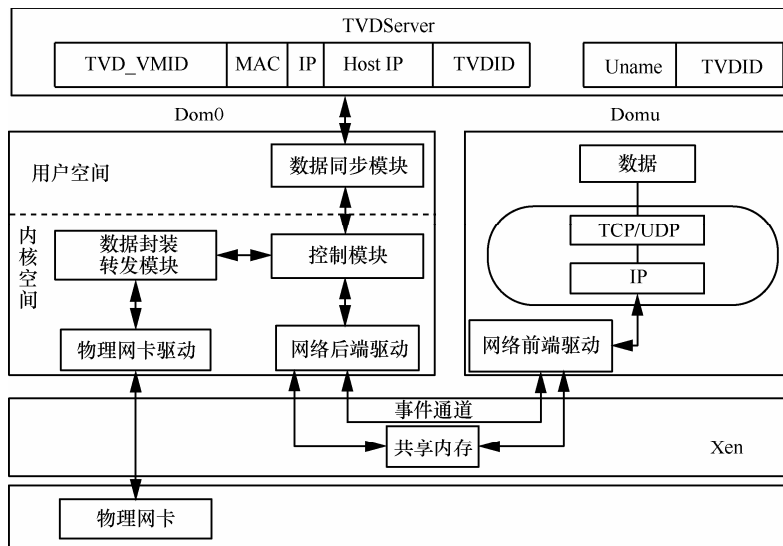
TVDServer

| TVD_VMID | MAC | IP | Host IP | TVDID |
|---|---|---|---|---|

| Uname | TVDID |
|---|---|

Dom0

用户空间

数据同步模块

内核空间

数据封装转发模块

控制模块

物理网卡驱动

网络后端驱动

Domu

数据

TCP/UDP

IP

网络前端驱动

事件通道

共享内存

Xen

物理网卡